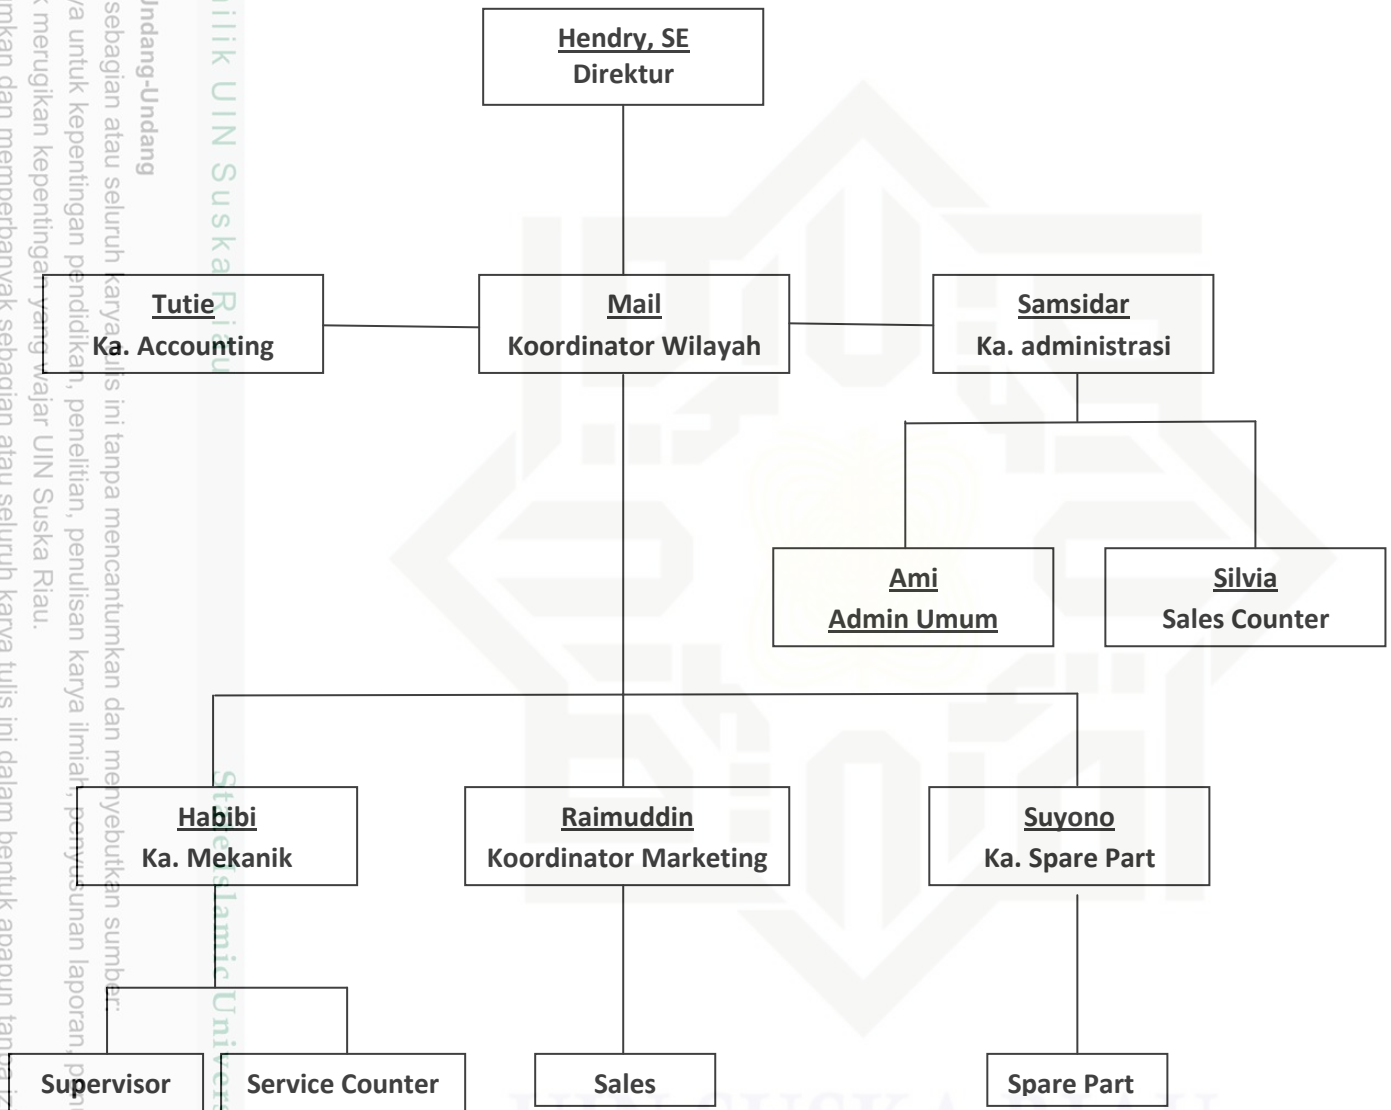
Undang-Undang
sebagian atau seluruh karya tulis ini tanpa mencantumkan dan menyebutkan sumber:
a untuk kepentingan pendidikan, penelitian, penulisan karya ilmiah, penyusunan laporan,
merugikan kepentingan yang wajar UIN Suska Riau.
mkan dan memperbanyak sebagian atau seluruh karya tulis ini dalam bentuk apapun tanpa
ilik UIN Suska Riau
State Islamic Univer

Hendry, SE
Direktur

Tutie
Ka. Accounting

Mail
Koordinator Wilayah

Samsidar
Ka. administrasi

Ami
Admin Umum

Silvia
Sales Counter

Habibi
Ka. Mekanik

Raimuddin
Koordinator Marketing

Suyono
Ka. Spare Part

Supervisor

Service Counter

Sales

Spare Part